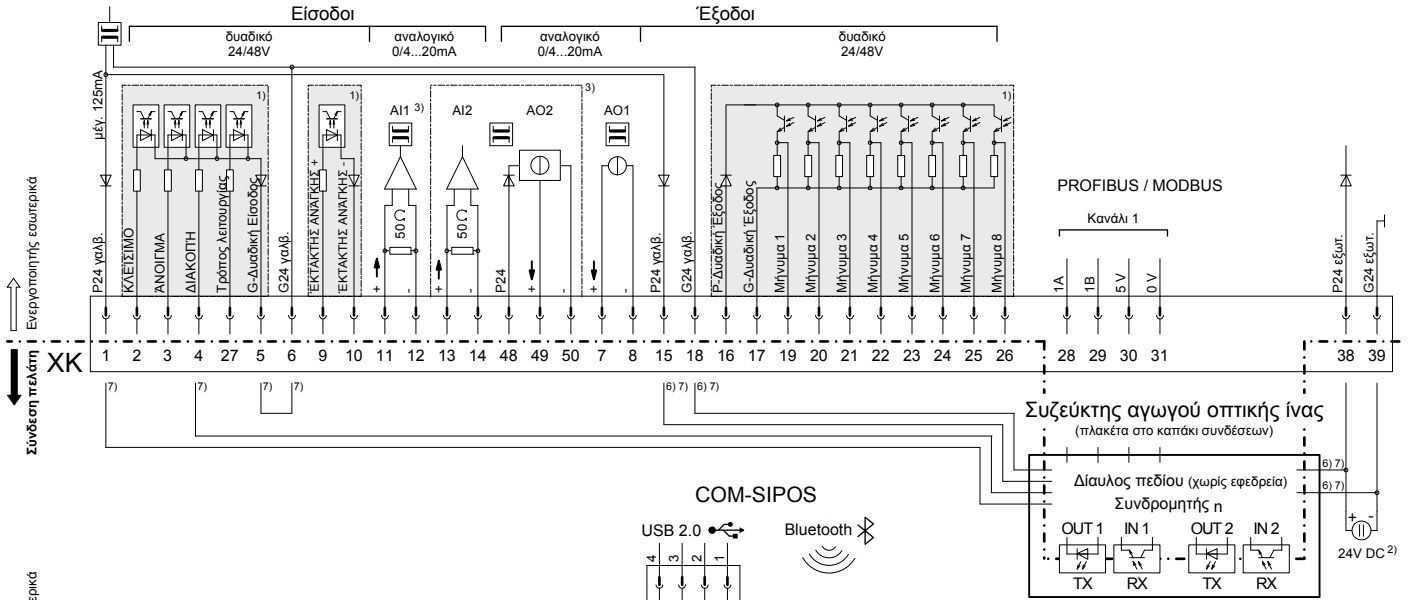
Είσοδοι

δυαδικό 24/48V

αναλογικό 0/4...20mA

Έξοδοι

αναλογικό 0/4...20mA

δυαδικό 24/48V

μέγ. 125mA

1)

1)

AI1 3)

AI2

AO2

3)

AO1

1)

50 Ω

50 Ω

PROFIBUS / MODBUS

Κανάλι 1

Ενεργοποιητής εσωτερικά

P24 γαλβ.

ΚΛΕΙΣΙΜΟ

ΑΝΟΙΓΜΑ

ΔΙΑΚΟΠΗ

Τρόπος λειτουργίας

G-Δυαδική Είσοδος

G24 γαλβ.

ΕΚΤΑΚΤΗΣ ΑΝΑΓΚΗΣ +

ΕΚΤΑΚΤΗΣ ΑΝΑΓΚΗΣ -

+

-

+

-

P24

+

-

+

-

P24 γαλβ.

G24 γαλβ.

P-Δυαδική Έξοδος

G-Δυαδική Έξοδος

Μήνυμα 1

Μήνυμα 2

Μήνυμα 3

Μήνυμα 4

Μήνυμα 5

Μήνυμα 6

Μήνυμα 7

Μήνυμα 8

1A

1B

5 V

0 V

P24 εξωτ.

G24 εξωτ.

Σύνδεση πελάτη

XK

| 1 | 2 | 3 | 4 | 27 | 5 | 6 | 9 | 10 | 11 | 12 | 13 | 14 | 48 | 49 | 50 | 7 | 8 | 15 | 18 | 16 | 17 | 19 | 20 | 21 | 22 | 23 | 24 | 25 | 26 | 28 | 29 | 30 | 31 | 38 | 39 |
|---|---|---|---|---|---|---|---|---|---|---|---|---|---|---|---|---|---|---|---|---|---|---|---|---|---|---|---|---|---|---|---|---|---|---|---|

7)

7)

7)

7)

6) 7)

6) 7)

Συζεύκτης αγωγού οπτικής ίνας

(πλακέτα στο καπάκι συνδέσεων)

Δίαυλος πεδίου (χωρίς εφεδρεία)

Συνδρομητής n

6) 7)

6) 7)

OUT 1

IN 1

OUT 2

IN 2

TX

RX

TX

RX

+

-

24V DC 2)

COM-SIPOS

USB 2.0

Bluetooth

4

3

2

1

ερικά